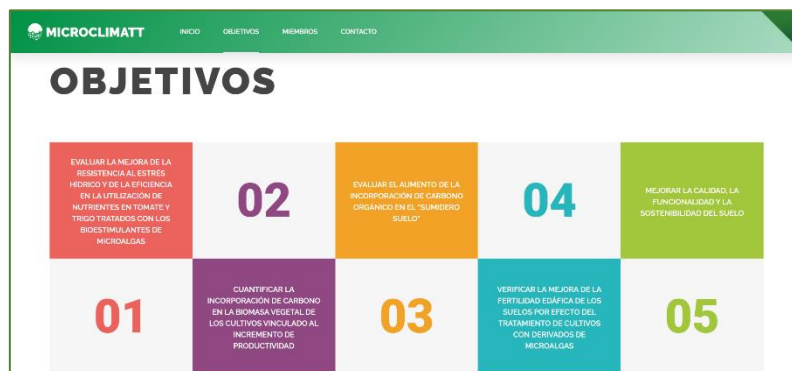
MICROCLIMATT INICIO OBJETIVOS MIEMBROS CONTACTO

OBJETIVOS

EVALUAR LA MEJORA DE LA RESISTENCIA AL ESTRES HÍDRICO Y DE LA EFICIENCIA EN LA UTILIZACIÓN DE NUTRIENTES EN TOMATE Y TRIGO TRATADOS CON LOS BIOESTIMULANTES DE MICROALGAS

02

EVALUAR EL AUMENTO DE LA INCORPORACIÓN DE CARBONO ORGÁNICO EN EL "SUMIDERO SUELO"

04

MEJORAR LA CALIDAD, LA FUNCIONALIDAD Y LA SOSTENIBILIDAD DEL SUELO

01

CUANTIFICAR LA INCORPORACIÓN DE CARBONO EN LA BIOMASA VEGETAL DE LOS CULTIVOS VINCULADO AL INCREMENTO DE PRODUCTIVIDAD

03

VERIFICAR LA MEJORA DE LA FERTILIDAD EDÁFICA DE LOS SUELOS POR EFECTO DEL TRATAMIENTO DE CULTIVOS CON DERIVADOS DE MICROALGAS

05